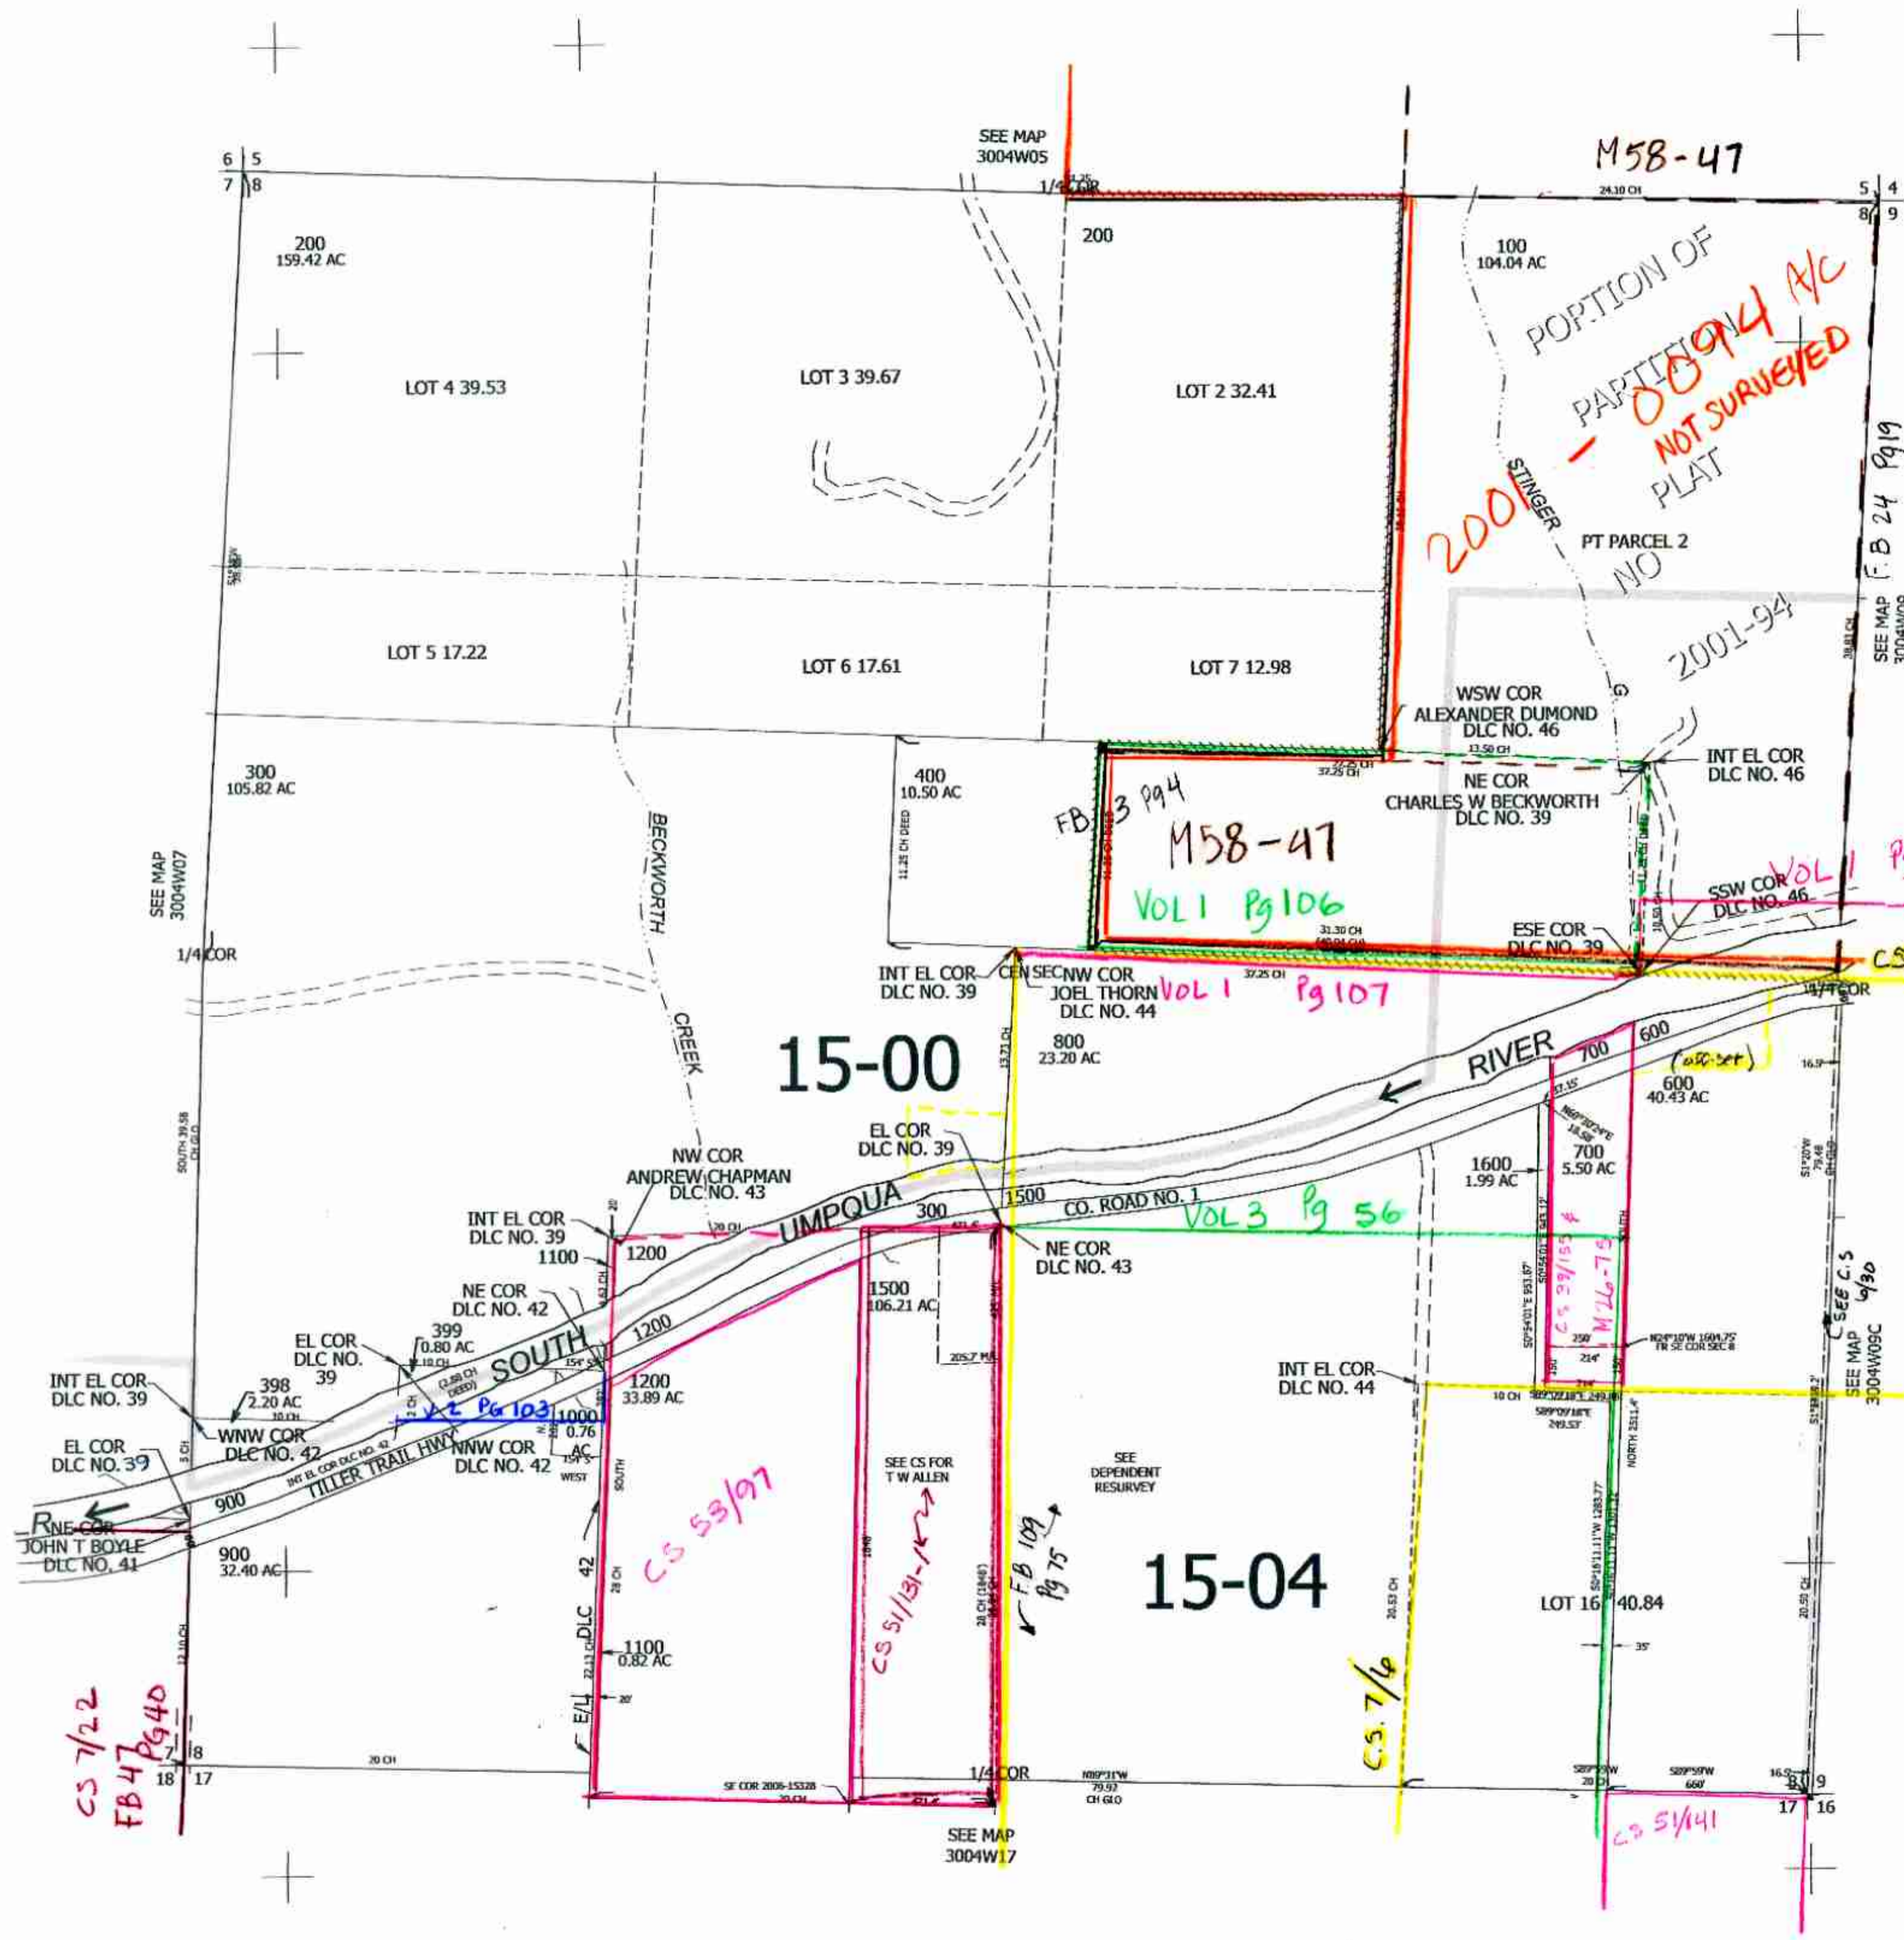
6 5
7 8

SEE MAP
3004W05

M58-47

1/4 COR

24.10 CH

5 4
8 9

200
159.42 AC

200

100
104.04 AC

PORTION OF
PARTITION
NO
PLAT

2001-0094 A/C
NOT SURVEYED

LOT 4 39.53

LOT 3 39.67

LOT 2 32.41

STINGER

PT PARCEL 2

2001-94

F.B 24 Pg19

SEE MAP
3004W09

LOT 5 17.22

LOT 6 17.61

LOT 7 12.98

WSW COR
ALEXANDER DUMOND
DLC NO. 46

13.50 CH

INT EL COR
DLC NO. 46

300
105.82 AC

400
10.50 AC

37.25 CH

NE COR
CHARLES W BECKWORTH
DLC NO. 39

11.25 CH DEED

FB 3 Pg4

M58-47

BECKWORTH

SEE MAP
3004W07

VOL 1 Pg106

SSW COR
DLC NO. 46

VOL 1

31.30 CH

ESE COR
DLC NO. 39

1/4 COR

INT EL COR
DLC NO. 39

CEN SEC

NW COR
JOEL THORN
DLC NO. 44

VOL 1 Pg 107

37.25 CH

1/4 COR

CREEK

15-00

800
23.20 AC

13.71 CH

RIVER

700

600

(0SC-set)

600
40.43 AC

16.5

EL COR
DLC NO. 39

NW COR
ANDREW CHAPMAN
DLC NO. 43

UMPQUA

1500

CO. ROAD NO. 1

VOL 3 Pg 56

1600
1.99 AC

700
5.50 AC

SOUTH 39.58 CH GLO

INT EL COR
DLC NO. 39

20 CH

300

1100

1200

NE COR
DLC NO. 43

1500
106.21 AC

CS 39/155

M26-75

SEE C.S 6/30

NE COR
DLC NO. 42

EL COR
DLC NO.
39

399
0.80 AC

SOUTH

1200

205.7

250

214'

N24°10'W 1604.75'
FR SE COR SEC 8

SEE MAP
3004W09C

INT EL COR
DLC NO. 39

398
2.20 AC

2 PG 103

1000
0.76
AC

1200
33.89 AC

INT EL COR
DLC NO. 44

10 CH

WNW COR
DLC NO. 42

INT EL COR DLC NO. 42

NNW COR
DLC NO. 42

WEST

SEE CS FOR
T W ALLEN

SEE
DEPENDENT
RESURVEY

EL COR
DLC NO. 39

TILLER TRAIL HWY

900

CS 53/97

FB 109 Pg 75

NE COR
JOHN T BOYLE
DLC NO. 41

900
32.40 AC

15-04

LOT 16 40.84

CS 51/131

DLC 42

1100
0.82 AC

CS 7/6

35'

CS 7/22
FB 47 Pg 40

E/L

7 8
18 17

20 CH

SE COR 2006-15328

1/4 COR

N89°31'W
79.92
CH GLO

20 CH

660'

8 9
17 16

SEE MAP
3004W17

CS 51/141